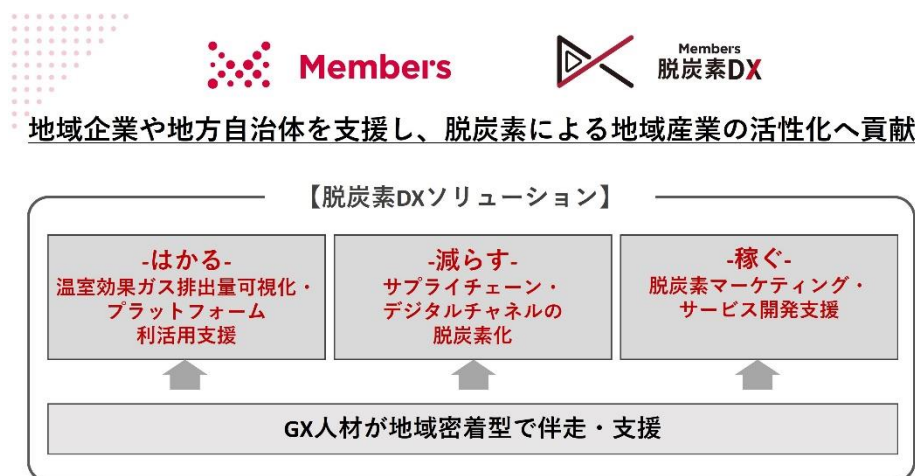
Members

Members
脱炭素DX

地域企業や地方自治体を支援し、脱炭素による地域産業の活性化へ貢献

【脱炭素DXソリューション】

-はかる-
温室効果ガス排出量可視化・プラットフォーム利活用支援

-減らす-
サプライチェーン・デジタルチャネルの脱炭素化

-稼ぐ-
脱炭素マーケティング・サービス開発支援

GX人材が地域密着型で伴走・支援